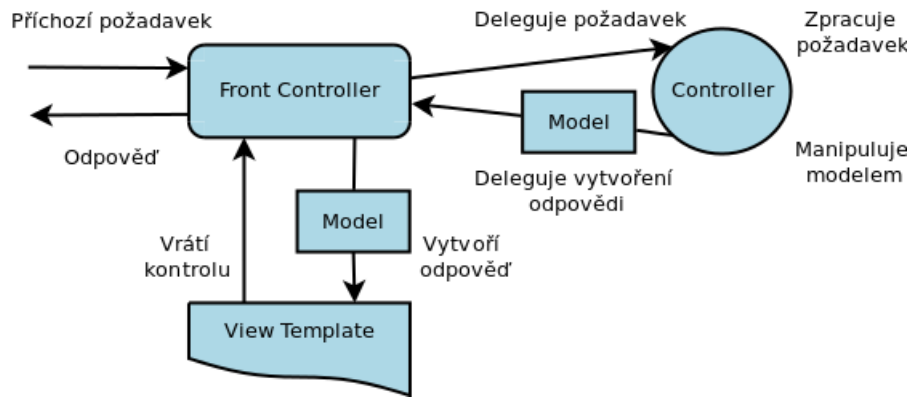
Příchozí požadavek

Deleguje požadavek

Zpracuje požadavek

Front Controller

Controller

Model

Odpověď

Manipuluje modelem

Deleguje vytvoření odpovědi

Model

Vrátí kontrolu

Vytvoří odpověď

View Template